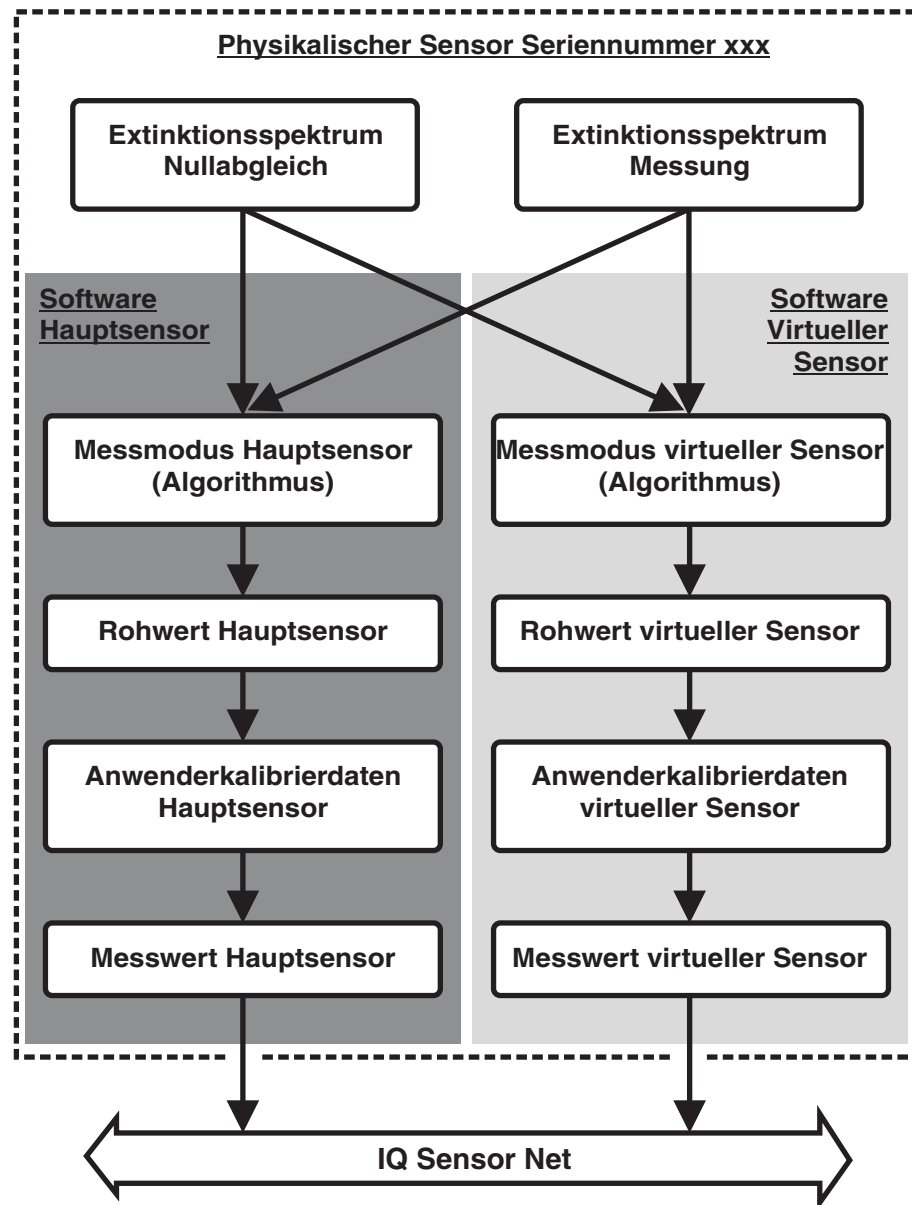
Physikalischer Sensor Seriennummer xxx

Extinktionsspektrum Nullabgleich

Extinktionsspektrum Messung

Software Hauptsensor

Software Virtueller Sensor

Messmodus Hauptsensor (Algorithmus)

Rohwert Hauptsensor

Anwenderkalibrierdaten Hauptsensor

Messwert Hauptsensor

Messmodus virtueller Sensor (Algorithmus)

Rohwert virtueller Sensor

Anwenderkalibrierdaten virtueller Sensor

Messwert virtueller Sensor

IQ Sensor Net